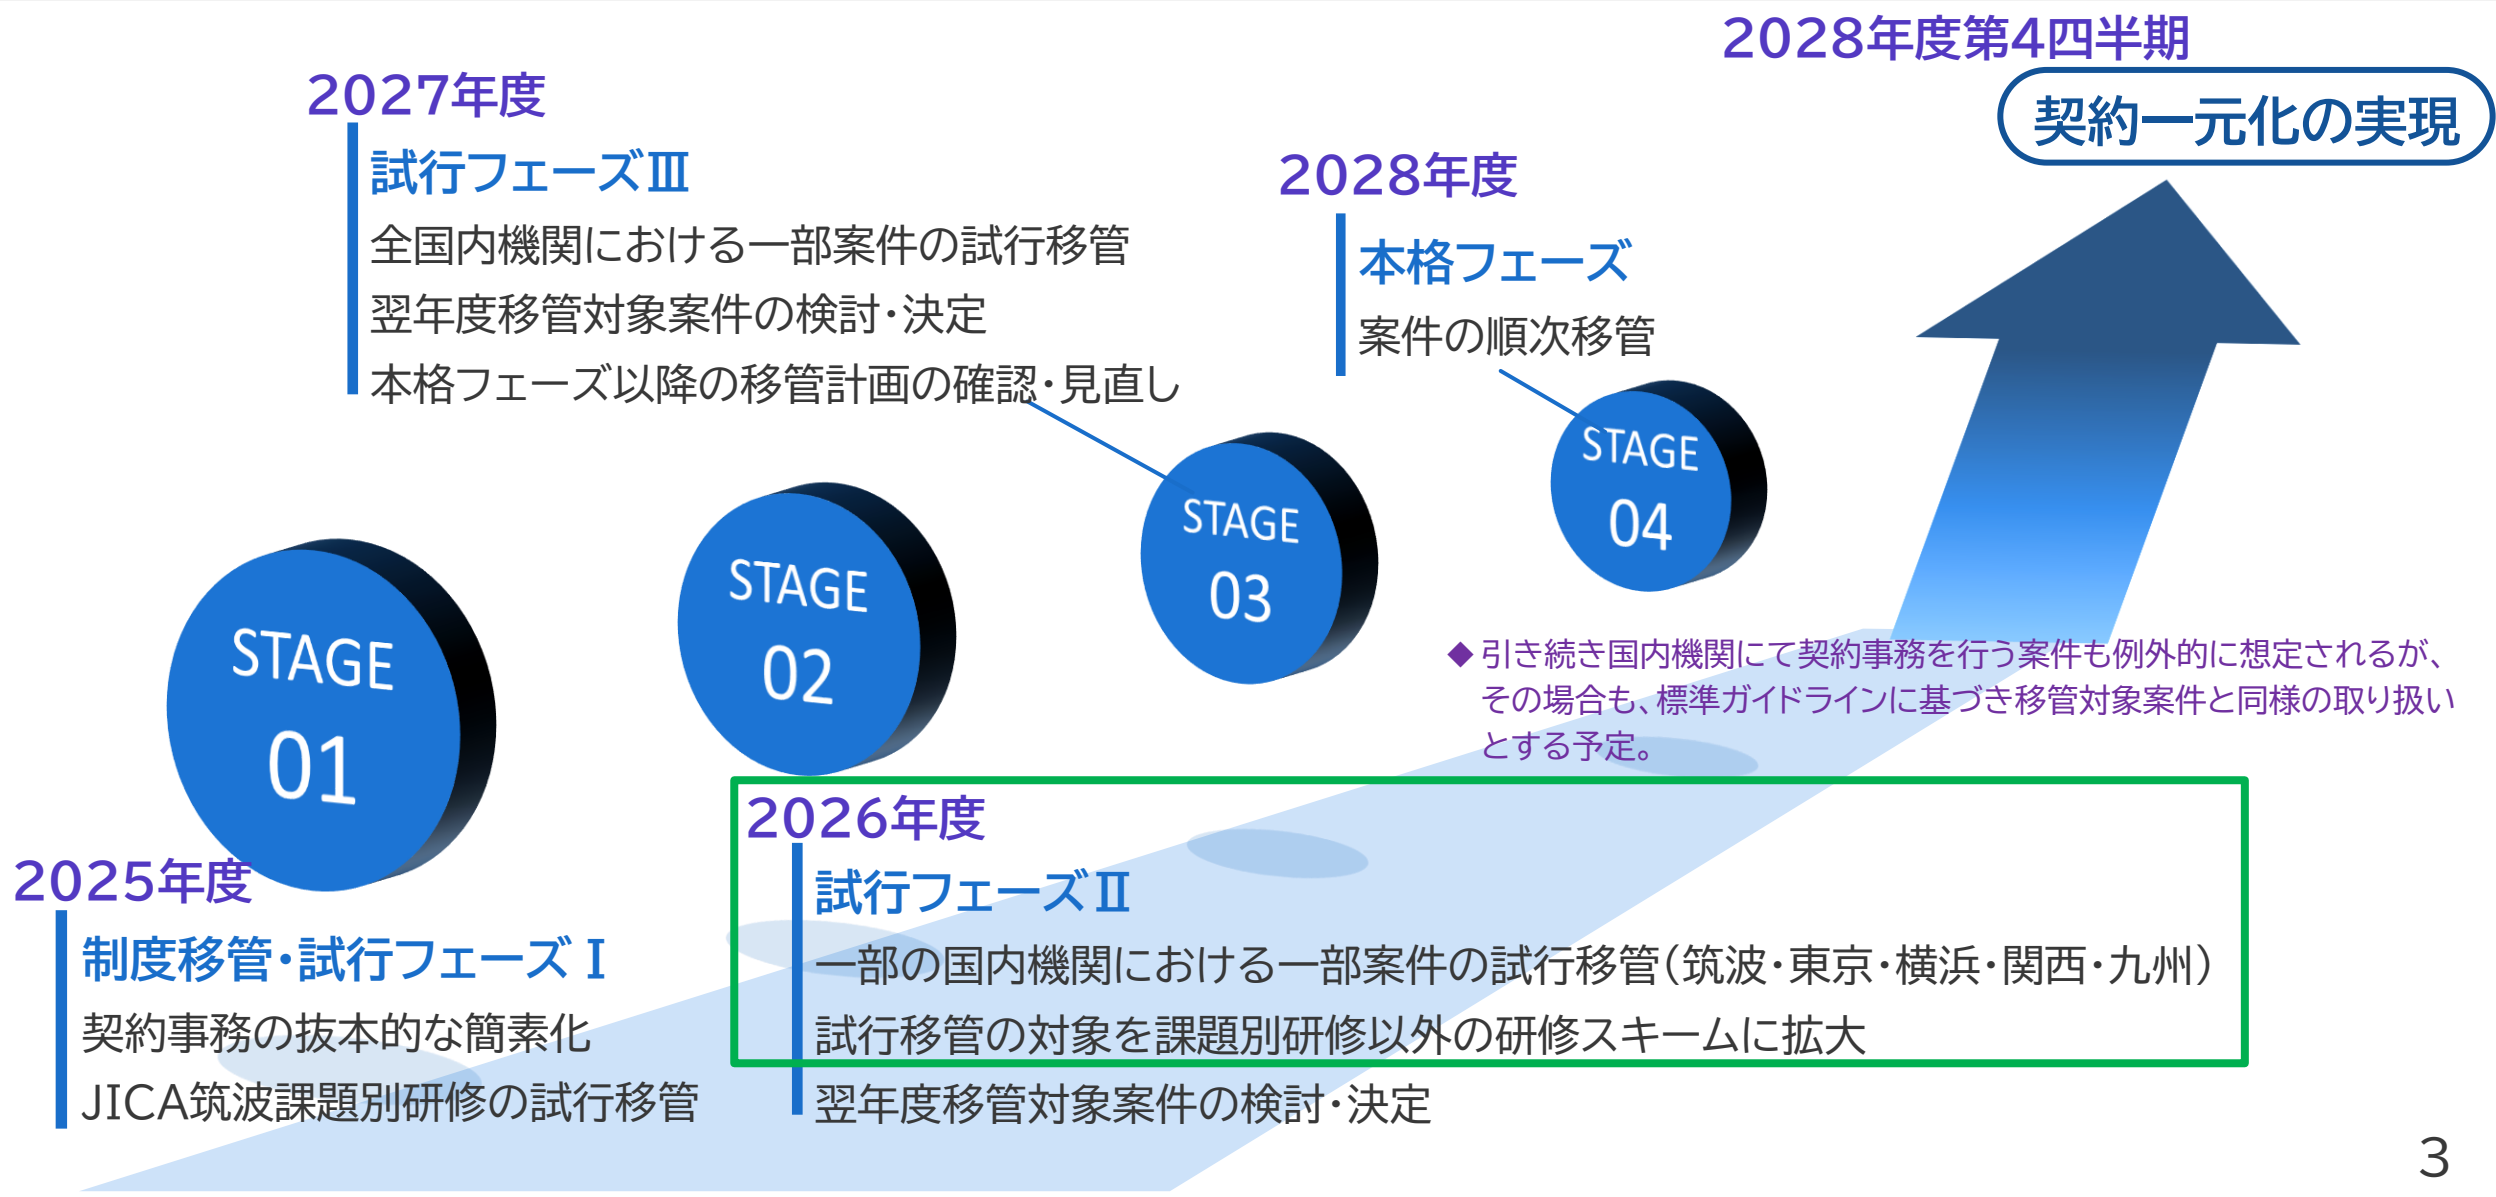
2028年度第4四半期

契約一元化の実現

2027年度

試行フェーズⅢ

全国内機関における一部案件の試行移管

翌年度移管対象案件の検討・決定

本格フェーズ以降の移管計画の確認・見直し

2028年度

本格フェーズ

案件の順次移管

STAGE 04

STAGE 03

STAGE 02

STAGE 01

◆引き続き国内機関にて契約事務を行う案件も例外的に想定されるが、その場合も、標準ガイドラインに基づき移管対象案件と同様の取り扱いとする予定。

2026年度

試行フェーズⅡ

一部の国内機関における一部案件の試行移管（筑波・東京・横浜・関西・九州）

試行移管の対象を課題別研修以外の研修スキームに拡大

翌年度移管対象案件の検討・決定

2025年度

制度移管・試行フェーズⅠ

契約事務の抜本的な簡素化

JICA筑波課題別研修の試行移管

3